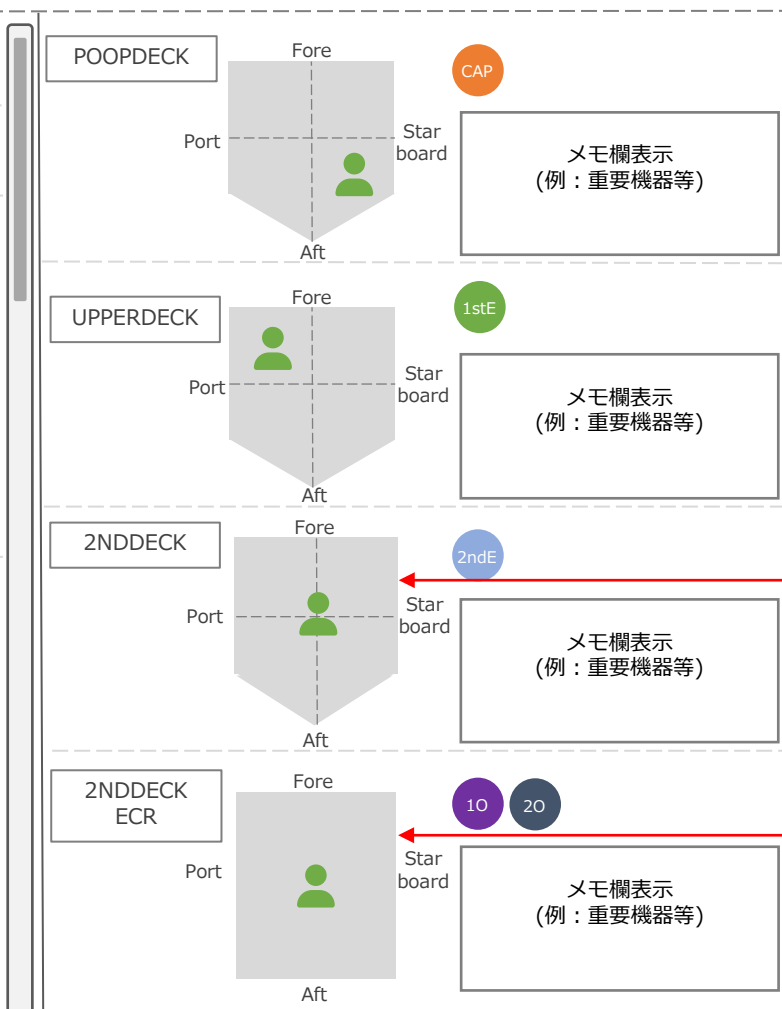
POOPDECK

Fore

Port

Star board

Aft

CAP

メモ欄表示
(例：重要機器等)

UPPERDECK

Fore

Port

Star board

Aft

1stE

メモ欄表示
(例：重要機器等)

2NDDECK

Fore

Port

Star board

Aft

2ndE

メモ欄表示
(例：重要機器等)

2NDDECK ECR

Fore

Port

Star board

Aft

1O

2O

メモ欄表示
(例：重要機器等)